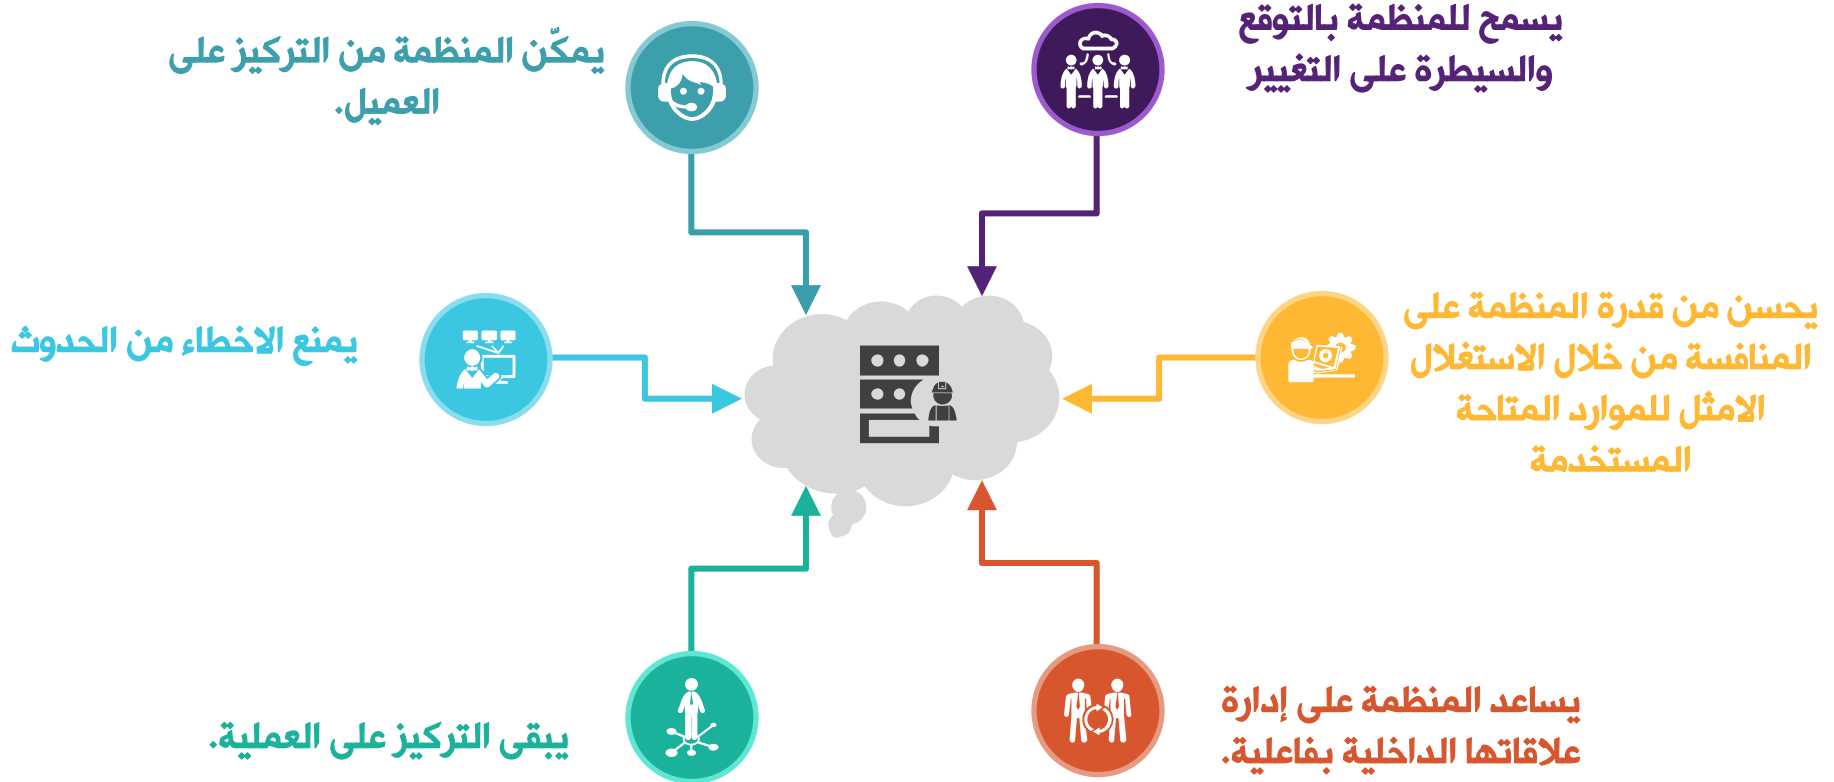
يمكّن المنظمة من التركيز على العميل.

يسمح للمنظمة بالتوقع والسيطرة على التغيير

يمنع الاخطاء من الحدوث

يحسن من قدرة المنظمة على المنافسة من خلال الاستغلال الامثل للموارد المتاحة المستخدمة

يبقى التركيز على العملية.

يساعد المنظمة على إدارة علاقاتها الداخلية بفاعلية.